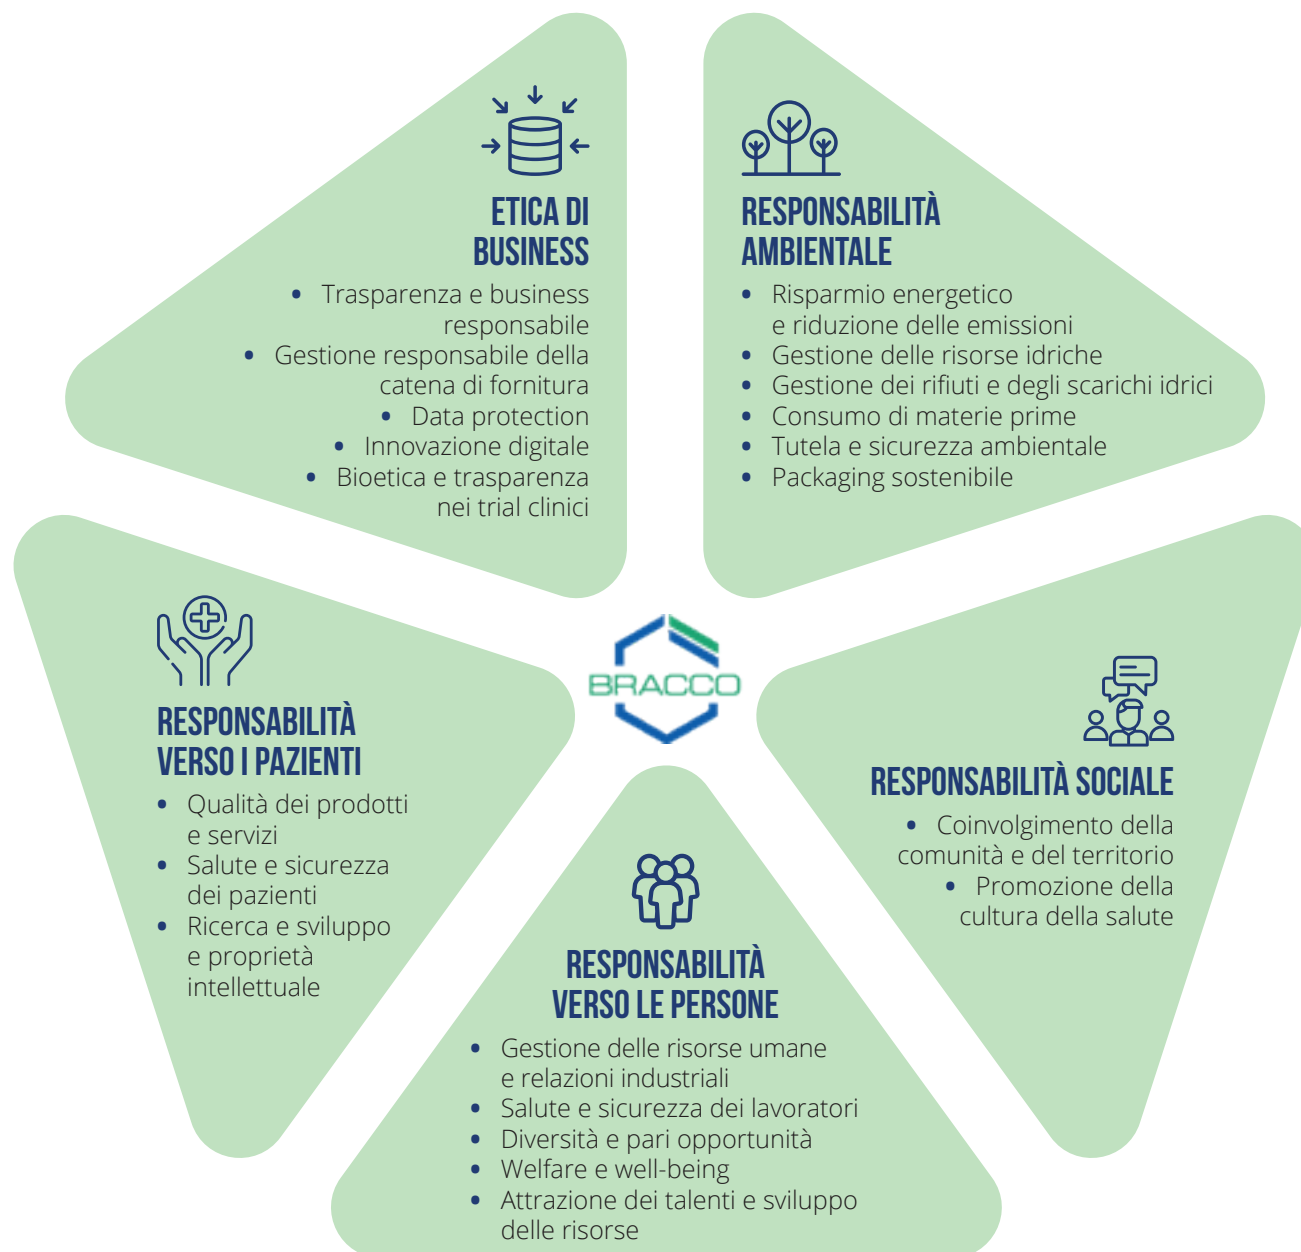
ETICA DI BUSINESS

- Trasparenza e business responsabile
- Gestione responsabile della catena di fornitura
- Data protection
- Innovazione digitale
- Bioetica e trasparenza nei trial clinici

RESPONSABILITÀ AMBIENTALE

- Risparmio energetico e riduzione delle emissioni
- Gestione delle risorse idriche
- Gestione dei rifiuti e degli scarichi idrici
- Consumo di materie prime
- Tutela e sicurezza ambientale
- Packaging sostenibile

BRACCO

RESPONSABILITÀ VERSO I PAZIENTI

- Qualità dei prodotti e servizi
- Salute e sicurezza dei pazienti
- Ricerca e sviluppo e proprietà intellettuale

RESPONSABILITÀ SOCIALE

- Coinvolgimento della comunità e del territorio
- Promozione della cultura della salute

RESPONSABILITÀ VERSO LE PERSONE

- Gestione delle risorse umane e relazioni industriali
- Salute e sicurezza dei lavoratori
- Diversità e pari opportunità
- Welfare e well-being
- Attrazione dei talenti e sviluppo delle risorse